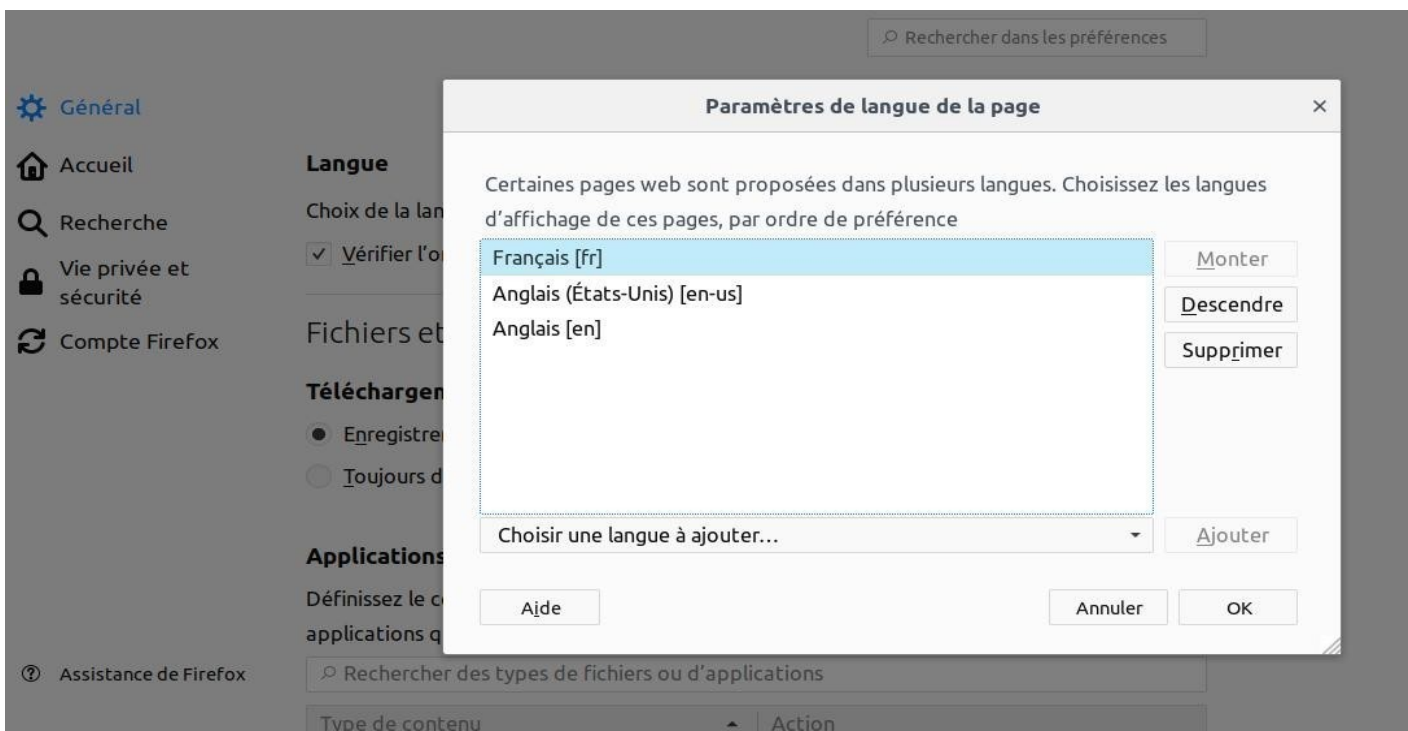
Rechercher dans les préférences

Général
Accueil
Recherche
Vie privée et sécurité
Compte Firefox

Langue
Choix de la lan
Vérifier l'o

Fichiers et

Téléchargem
Enregistre
Toujours d

Applications
Définissez le c
applications q

Assistance de Firefox

Rechercher des types de fichiers ou d'applications

| Type de contenu | Action |
|---|---|

Paramètres de langue de la page

Certaines pages web sont proposées dans plusieurs langues. Choisissez les langues d'affichage de ces pages, par ordre de préférence

Français [fr]
Anglais (États-Unis) [en-us]
Anglais [en]

Monter
Descendre
Supprimer

Choisir une langue à ajouter...
Ajouter

Aide
Annuler
OK